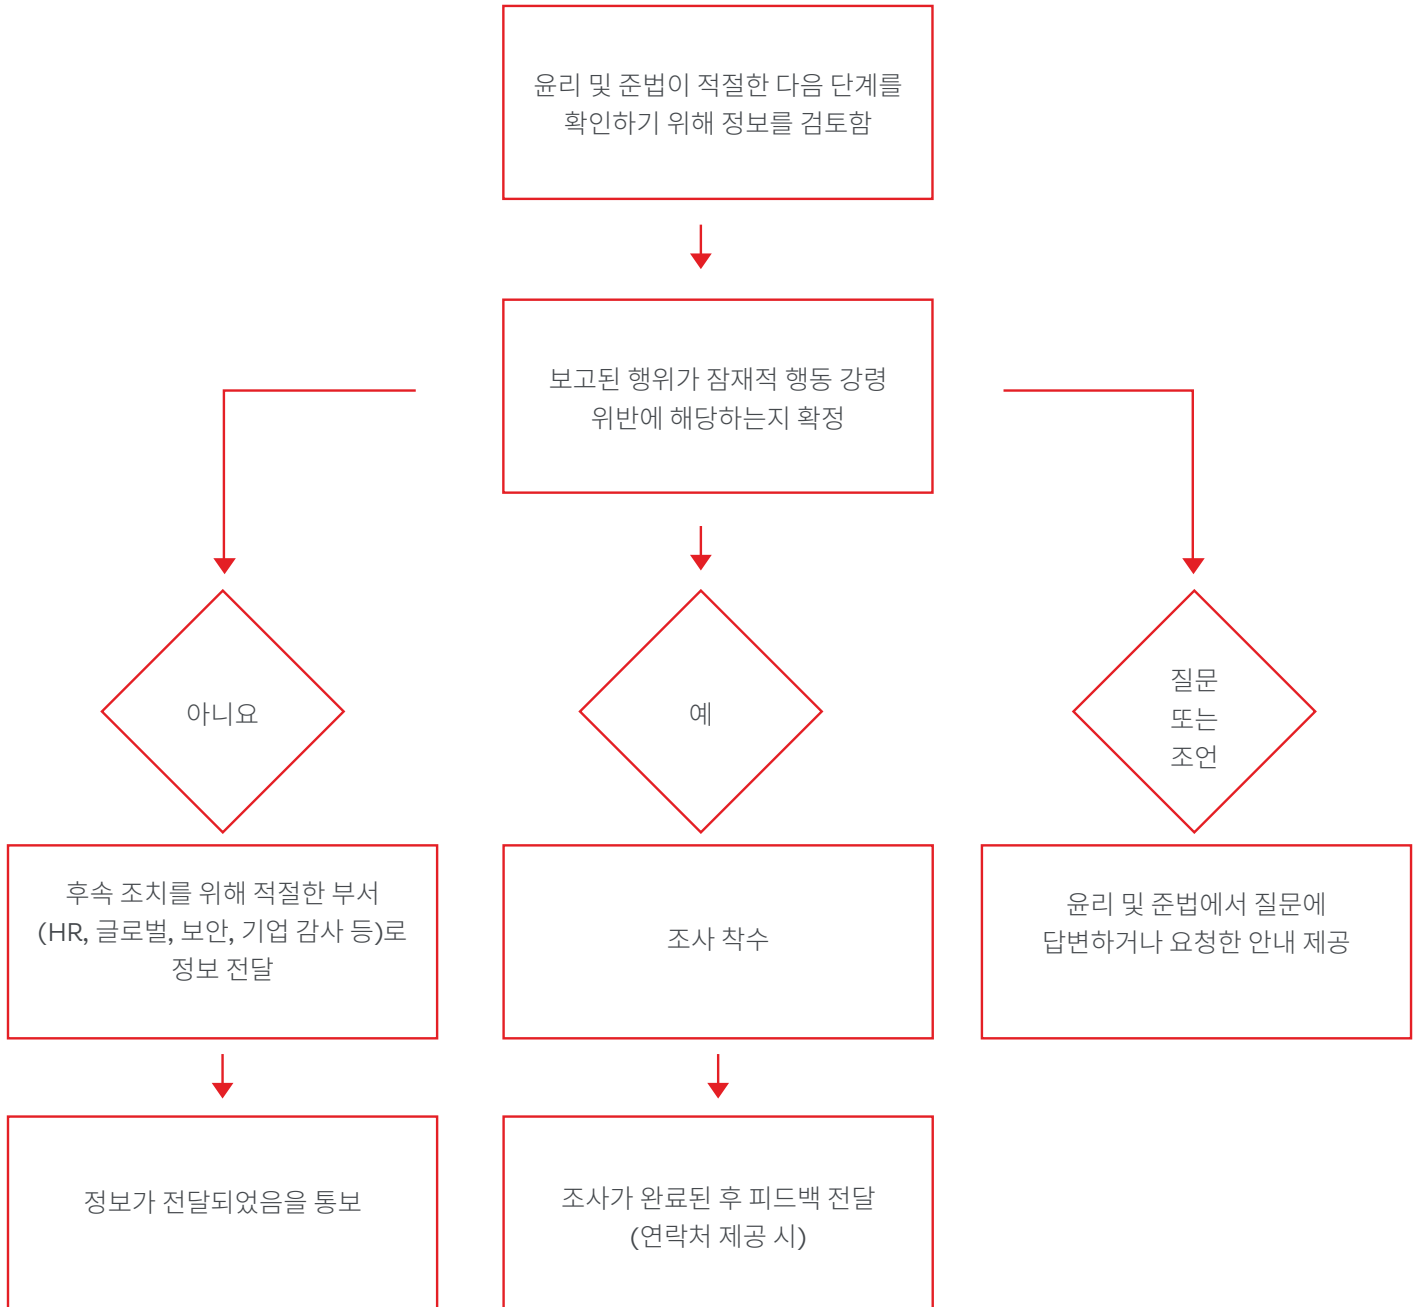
윤리 및 준법이 적절한 다음 단계를 확인하기 위해 정보를 검토함

보고된 행위가 잠재적 행동 강령 위반에 해당하는지 확정

아니요

예

질문 또는 조언

후속 조치를 위해 적절한 부서 (HR, 글로벌, 보안, 기업 감사 등)로 정보 전달

조사 착수

윤리 및 준법에서 질문에 답변하거나 요청한 안내 제공

정보가 전달되었음을 통보

조사가 완료된 후 피드백 전달 (연락처 제공 시)